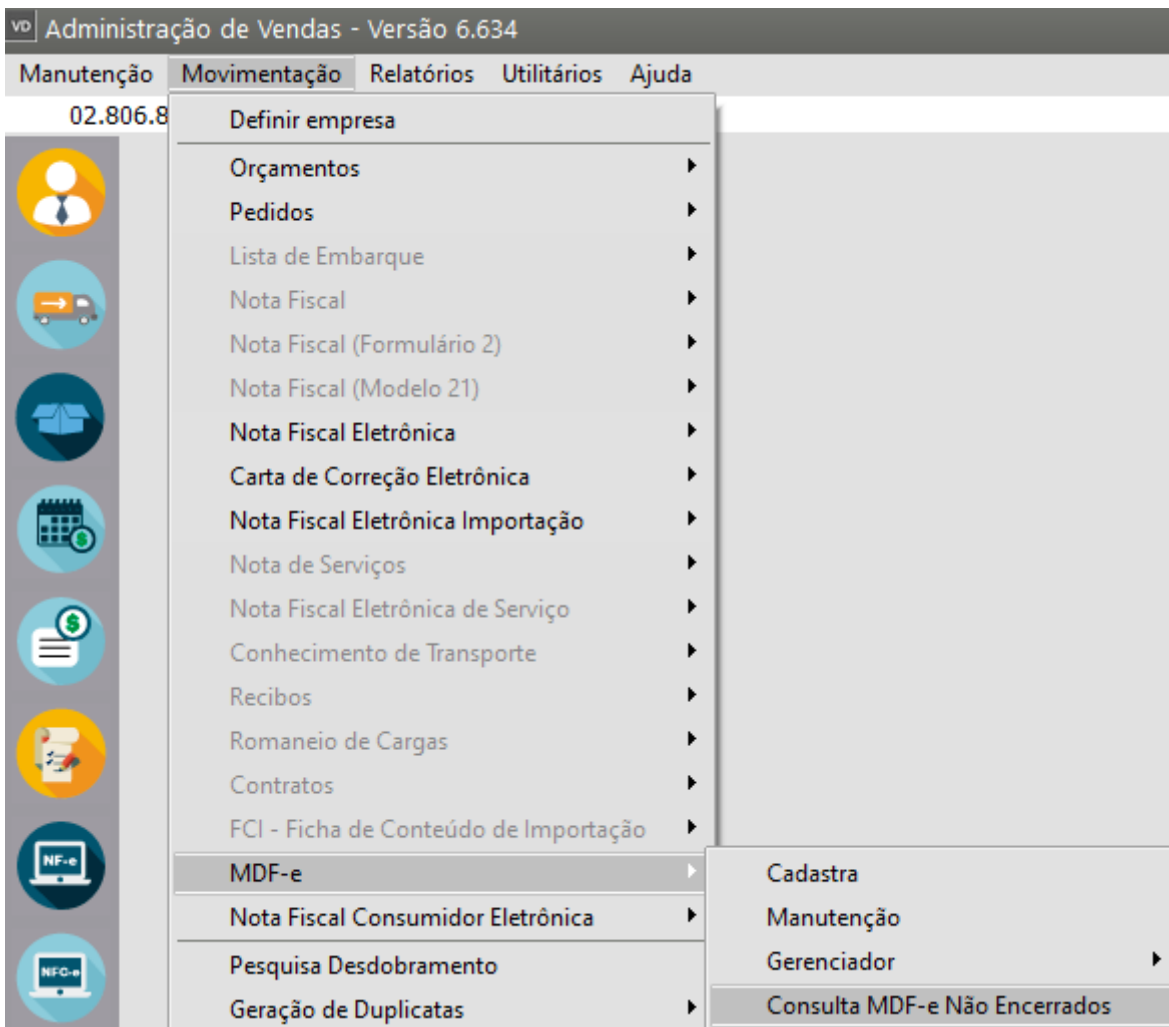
VD Administração de Vendas - Versão 6.634

Manutenção Movimentação Relatórios Utilitários Ajuda

02.806.8

Definir empresa
Orçamentos
Pedidos
Lista de Embarque
Nota Fiscal
Nota Fiscal (Formulário 2)
Nota Fiscal (Modelo 21)
Nota Fiscal Eletrônica
Carta de Correção Eletrônica
Nota Fiscal Eletrônica Importação
Nota de Serviços
Nota Fiscal Eletrônica de Serviço
Conhecimento de Transporte
Recibos
Romaneio de Cargas
Contratos
FCI - Ficha de Conteúdo de Importação
MDF-e
Nota Fiscal Consumidor Eletrônica
Pesquisa Desdobramento
Geração de Duplicatas

Cadastra
Manutenção
Gerenciador
Consulta MDF-e Não Encerrados

NF-e
NFC-e